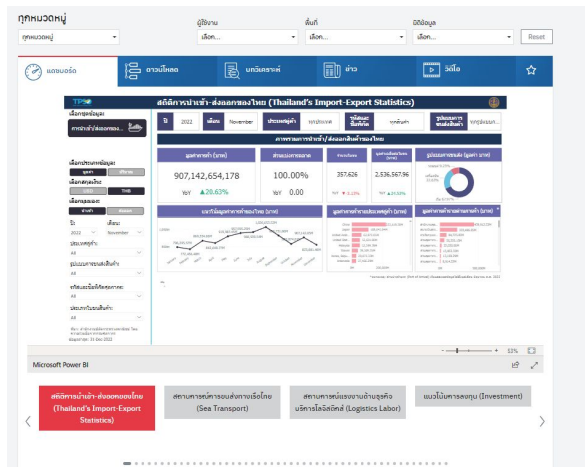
ทุกหมวดหมู่
ทุกหมวดหมู่
ผู้ใช้งาน
เลือก...
พื้นที่
เลือก...
ปีข้อมูล
เลือก...
Reset

แดชบอร์ด
ดาวน์โหลด
บทวิเคราะห์
ข่าว
วิดีโอ

TPSO
สถิติการนำเข้า-ส่งออกของไทย (Thailand's Import-Export Statistics)
เลือกชุดข้อมูล
การนำเข้า/ส่งออกของ...
ปี 2022 เดือน November ประเภทคู่ค้า ทุกประเทศ
การค้าระหว่างประเทศ/ส่งออกสินค้าของไทย
มูลค่าการค้า (บาท)
907,142,654,178
YoY ▲20.63%
สัดส่วนการตลาด
100.00%
YoY 0.00
357,626
▼-0.12%
2,636,567.96
▲20.63%
รูปแบบการขนส่ง (มูลค่า บาท)
แนวโน้มมูลค่าการค้าของไทย (บาท)
มูลค่าการค้ากับประเทศคู่ค้า (บาท)
มูลค่าการค้าตามสินค้า (บาท)
เลือกประเภทข้อมูล
เลือกสกุลเงิน
USD THB
เลือกขนส่ง
ปี 2022
เดือน November
ประเภทคู่ค้า All
รูปแบบการขนส่งสินค้า All
รหัสและชื่อพิกัดศุลกากร All
ประเภทในขนส่งสินค้า All

Microsoft Power BI
53%

สถิติการนำเข้า-ส่งออกของไทย (Thailand's Import-Export Statistics)
สถานการณ์การขนส่งทางเรือไทย (Sea Transport)
สถานการณ์แรงงานด้านธุรกิจบริการโลจิสติกส์ (Logistics Labor)
แนวโน้มการลงทุน (Investment)